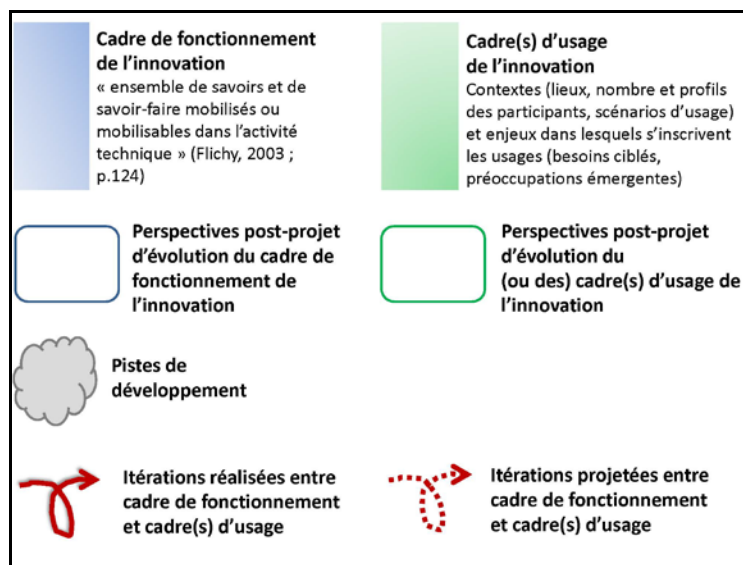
Cadre de fonctionnement de l’innovation
« ensemble de savoirs et de savoir-faire mobilisés ou mobilisables dans l’activité technique » (Flichy, 2003 ; p.124)

Cadre(s) d’usage de l’innovation
Contextes (lieux, nombre et profils des participants, scénarios d’usage) et enjeux dans lesquels s’inscrivent les usages (besoins ciblés, préoccupations émergentes)

Perspectives post-projet d’évolution du cadre de fonctionnement de l’innovation

Perspectives post-projet d’évolution du (ou des) cadre(s) d’usage de l’innovation

Pistes de développement

Itérations réalisées entre cadre de fonctionnement et cadre(s) d’usage

Itérations projetées entre cadre de fonctionnement et cadre(s) d’usage